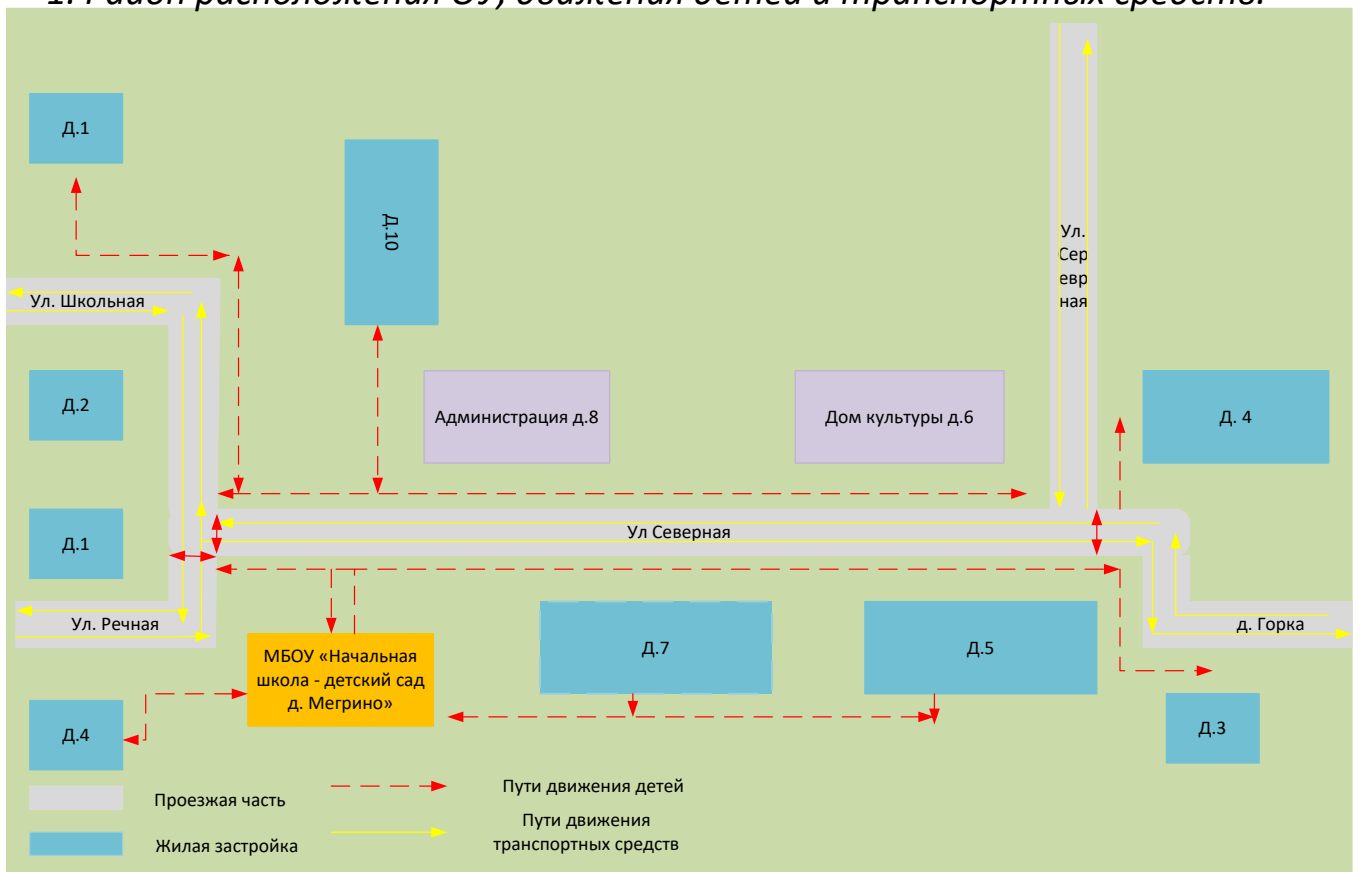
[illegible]

Д.1

Д.10

Ул. Северная

Ул. Школьная

Д.2

Администрация д.8

Дом культуры д.6

Д. 4

Д.1

Ул Северная

Ул. Речная

МБОУ «Начальная школа - детский сад д. Мегрино»

Д.7

Д.5

д. Горка

Д.4

Д.3

Проезжая часть

Пути движения детей

Жилая застройка

Пути движения транспортных средств